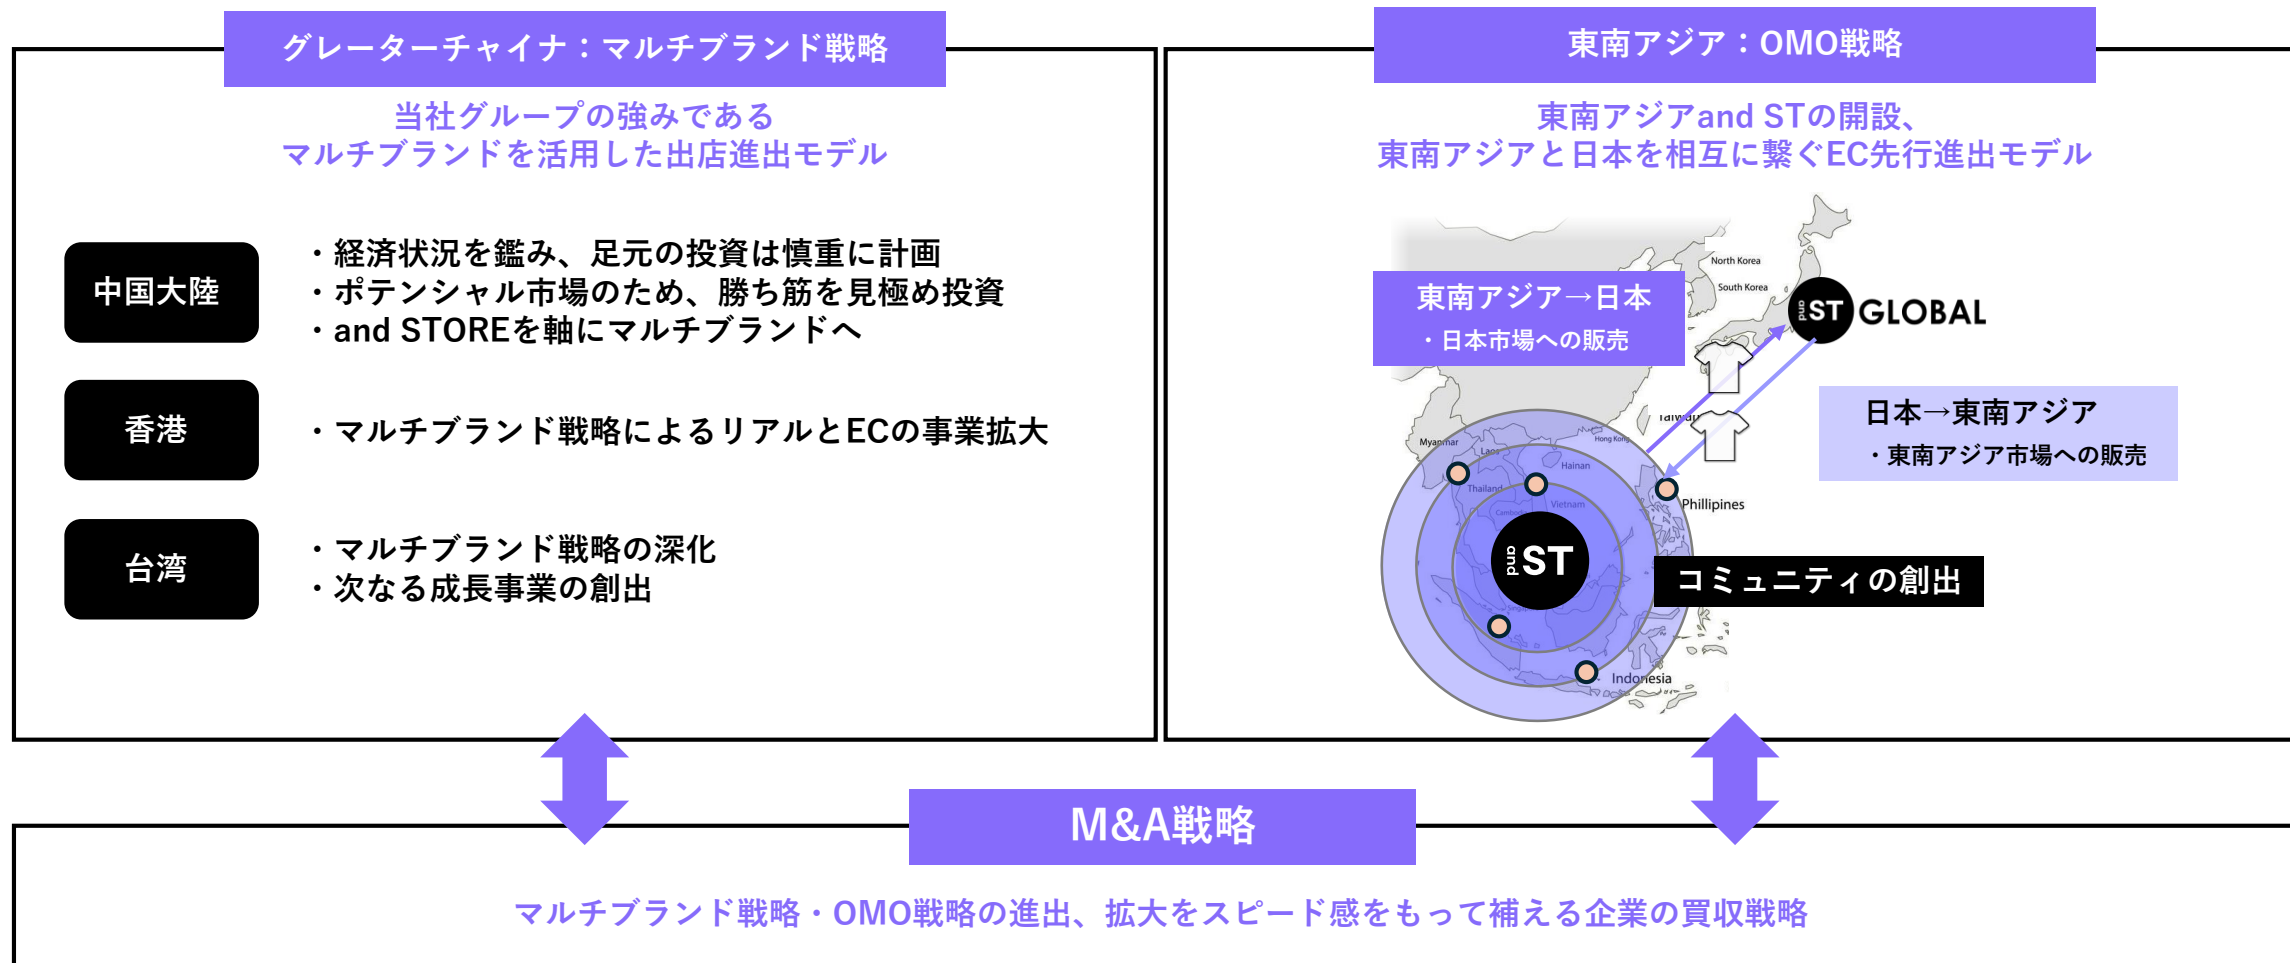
グレーターチャイナ：マルチブランド戦略

当社グループの強みである
マルチブランドを活用した出店進出モデル

中国大陸

・経済状況を鑑み、足元の投資は慎重に計画
・ポテンシャル市場のため、勝ち筋を見極め投資
・and STOREを軸にマルチブランドへ

香港

・マルチブランド戦略によるリアルとECの事業拡大

台湾

・マルチブランド戦略の深化
・次なる成長事業の創出

東南アジア：OMO戦略

東南アジアand STの開設、
東南アジアと日本を相互に繋ぐEC先行進出モデル

North Korea
South Korea

東南アジア→日本
・日本市場への販売

and ST GLOBAL

日本→東南アジア
・東南アジア市場への販売

Taiwan
Myanmar
Laos
Hong Kong
Hainan
Thailand
Vietnam
Cambodia
Phillipines

and ST

コミュニティの創出

Indonesia

M&A戦略

マルチブランド戦略・OMO戦略の進出、拡大をスピード感をもって補える企業の買収戦略